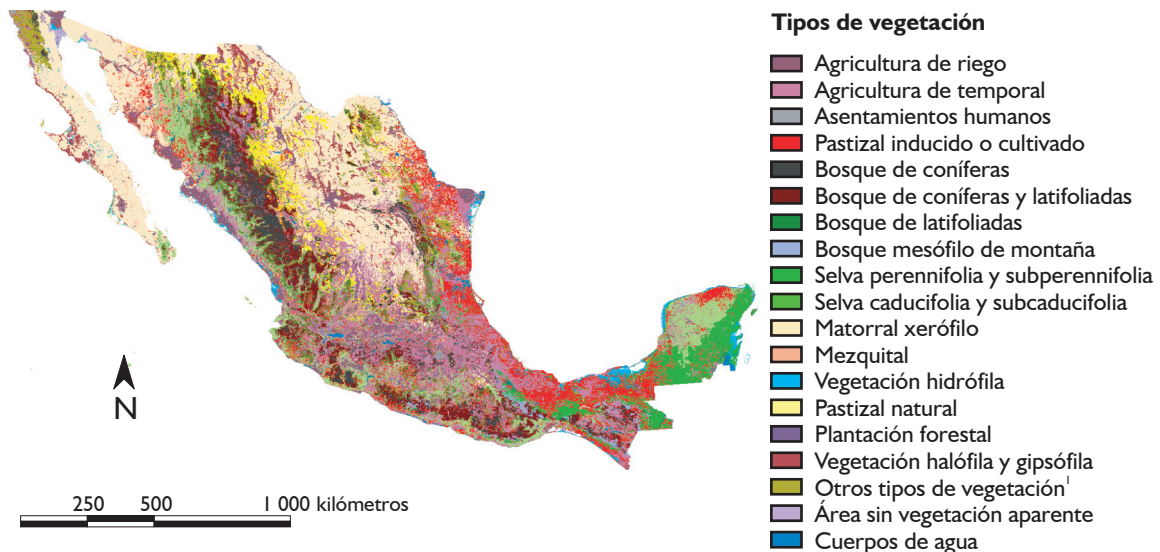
Tipos de vegetación

Agricultura de riego
Agricultura de temporal
Asentamientos humanos
Pastizal inducido o cultivado
Bosque de coníferas
Bosque de coníferas y latifoliadas
Bosque de latifoliadas
Bosque mesófilo de montaña
Selva perennifolia y subperennifolia
Selva caducifolia y subcaducifolia
Matorral xerófilo
Mezquital
Vegetación hidrófila
Pastizal natural
Plantación forestal
Vegetación halófila y gipsófila
Otros tipos de vegetación$^1$
Área sin vegetación aparente
Cuerpos de agua

N

250 500 1 000 kilómetros